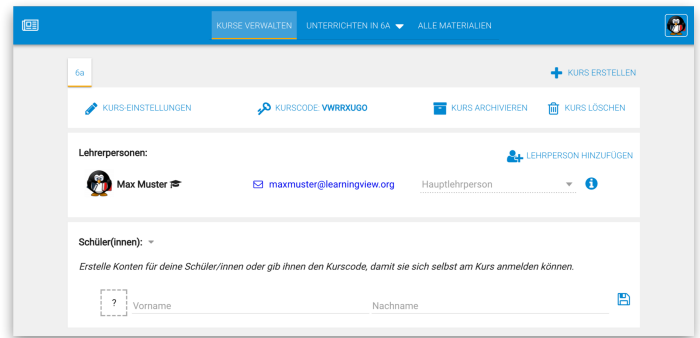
KURSE VERWALTEN UNTERRICHTEN IN 6A ALLE MATERIALIEN

6a

KURS ERSTELLEN

KURS-EINSTELLUNGEN KURSCODE: VWRRXUGO KURS ARCHIVIEREN KURS LÖSCHEN

Lehrerpersonen:

LEHRPERSON HINZUFÜGEN

Max Muster maxmuster@learningview.org Hauptlehrperson

Schüler(innen):

Erstelle Konten für deine Schüler/innen oder gib ihnen den Kurscode, damit sie sich selbst am Kurs anmelden können.

? Vorname Nachname